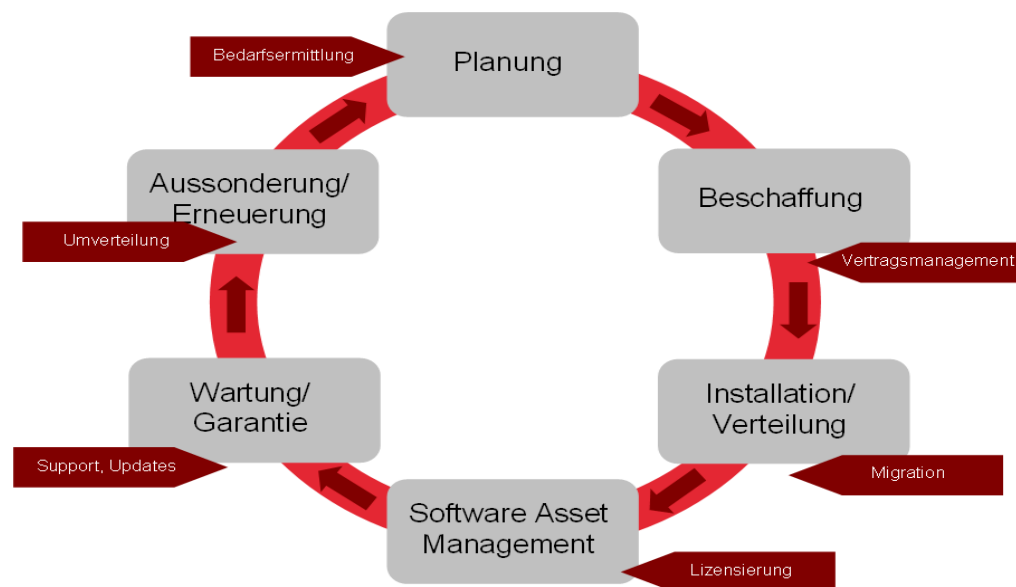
Bedarfsermittlung

Planung

Beschaffung

Vertragsmanagement

Installation/ Verteilung

Migration

Software Asset Management

Lizensierung

Wartung/ Garantie

Support, Updates

Aussonderung/ Erneuerung

Umverteilung